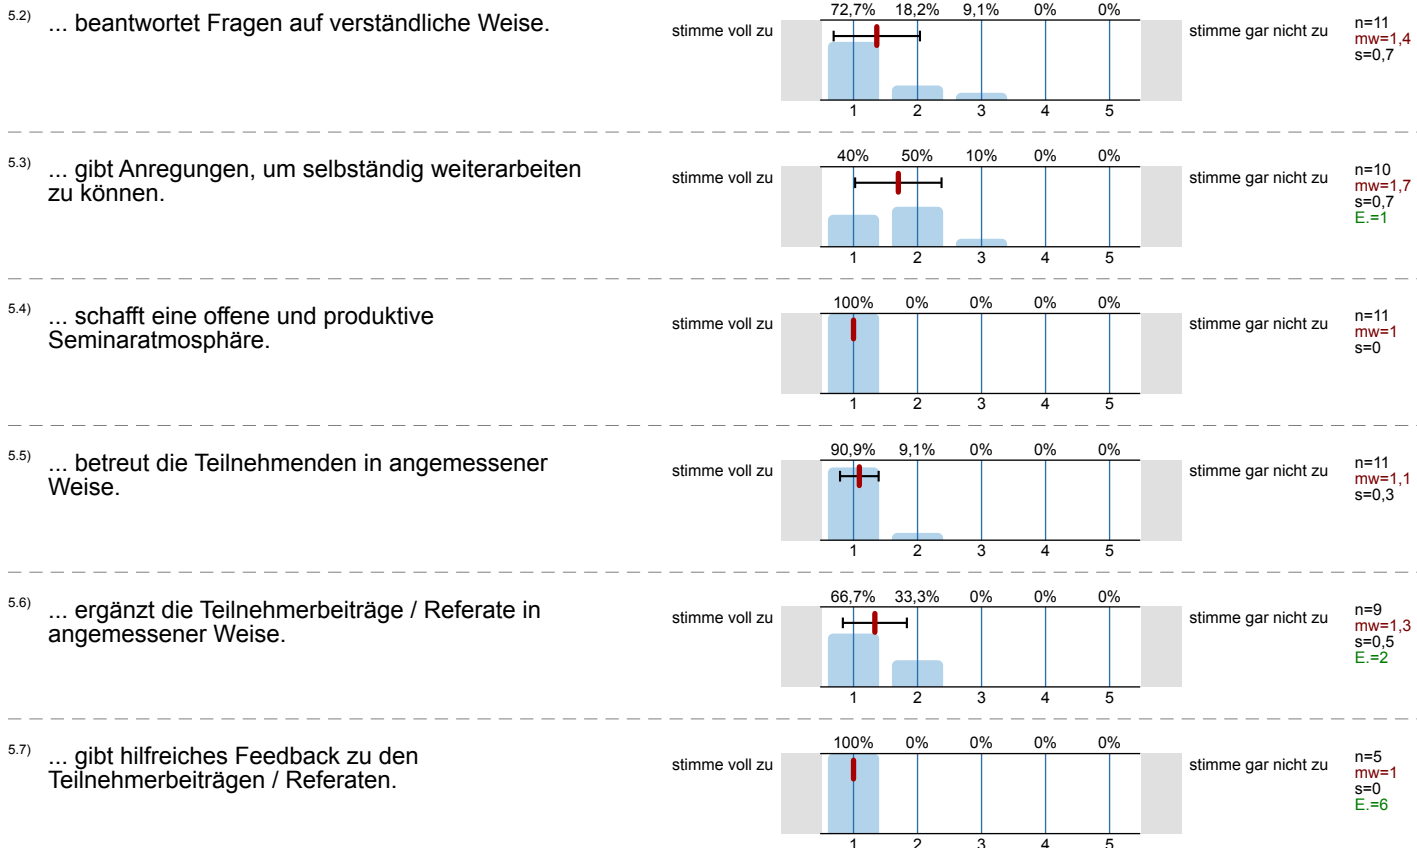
5.2) ... beantwortet Fragen auf verständliche Weise.

stimme voll zu

| 72,7% | 18,2% | 9,1% | 0% | 0% |
|---|---|---|---|---|
| 1 | 2 | 3 | 4 | 5 |

stimme gar nicht zu

n=11
mw=1,4
s=0,7

5.3) ... gibt Anregungen, um selbständig weiterarbeiten zu können.

stimme voll zu

| 40% | 50% | 10% | 0% | 0% |
|---|---|---|---|---|
| 1 | 2 | 3 | 4 | 5 |

stimme gar nicht zu

n=10
mw=1,7
s=0,7
E.=1

5.4) ... schafft eine offene und produktive Seminaratmosphäre.

stimme voll zu

| 100% | 0% | 0% | 0% | 0% |
|---|---|---|---|---|
| 1 | 2 | 3 | 4 | 5 |

stimme gar nicht zu

n=11
mw=1
s=0

5.5) ... betreut die Teilnehmenden in angemessener Weise.

stimme voll zu

| 90,9% | 9,1% | 0% | 0% | 0% |
|---|---|---|---|---|
| 1 | 2 | 3 | 4 | 5 |

stimme gar nicht zu

n=11
mw=1,1
s=0,3

5.6) ... ergänzt die Teilnehmerbeiträge / Referate in angemessener Weise.

stimme voll zu

| 66,7% | 33,3% | 0% | 0% | 0% |
|---|---|---|---|---|
| 1 | 2 | 3 | 4 | 5 |

stimme gar nicht zu

n=9
mw=1,3
s=0,5
E.=2

5.7) ... gibt hilfreiches Feedback zu den Teilnehmerbeiträgen / Referaten.

stimme voll zu

| 100% | 0% | 0% | 0% | 0% |
|---|---|---|---|---|
| 1 | 2 | 3 | 4 | 5 |

stimme gar nicht zu

n=5
mw=1
s=0
E.=6